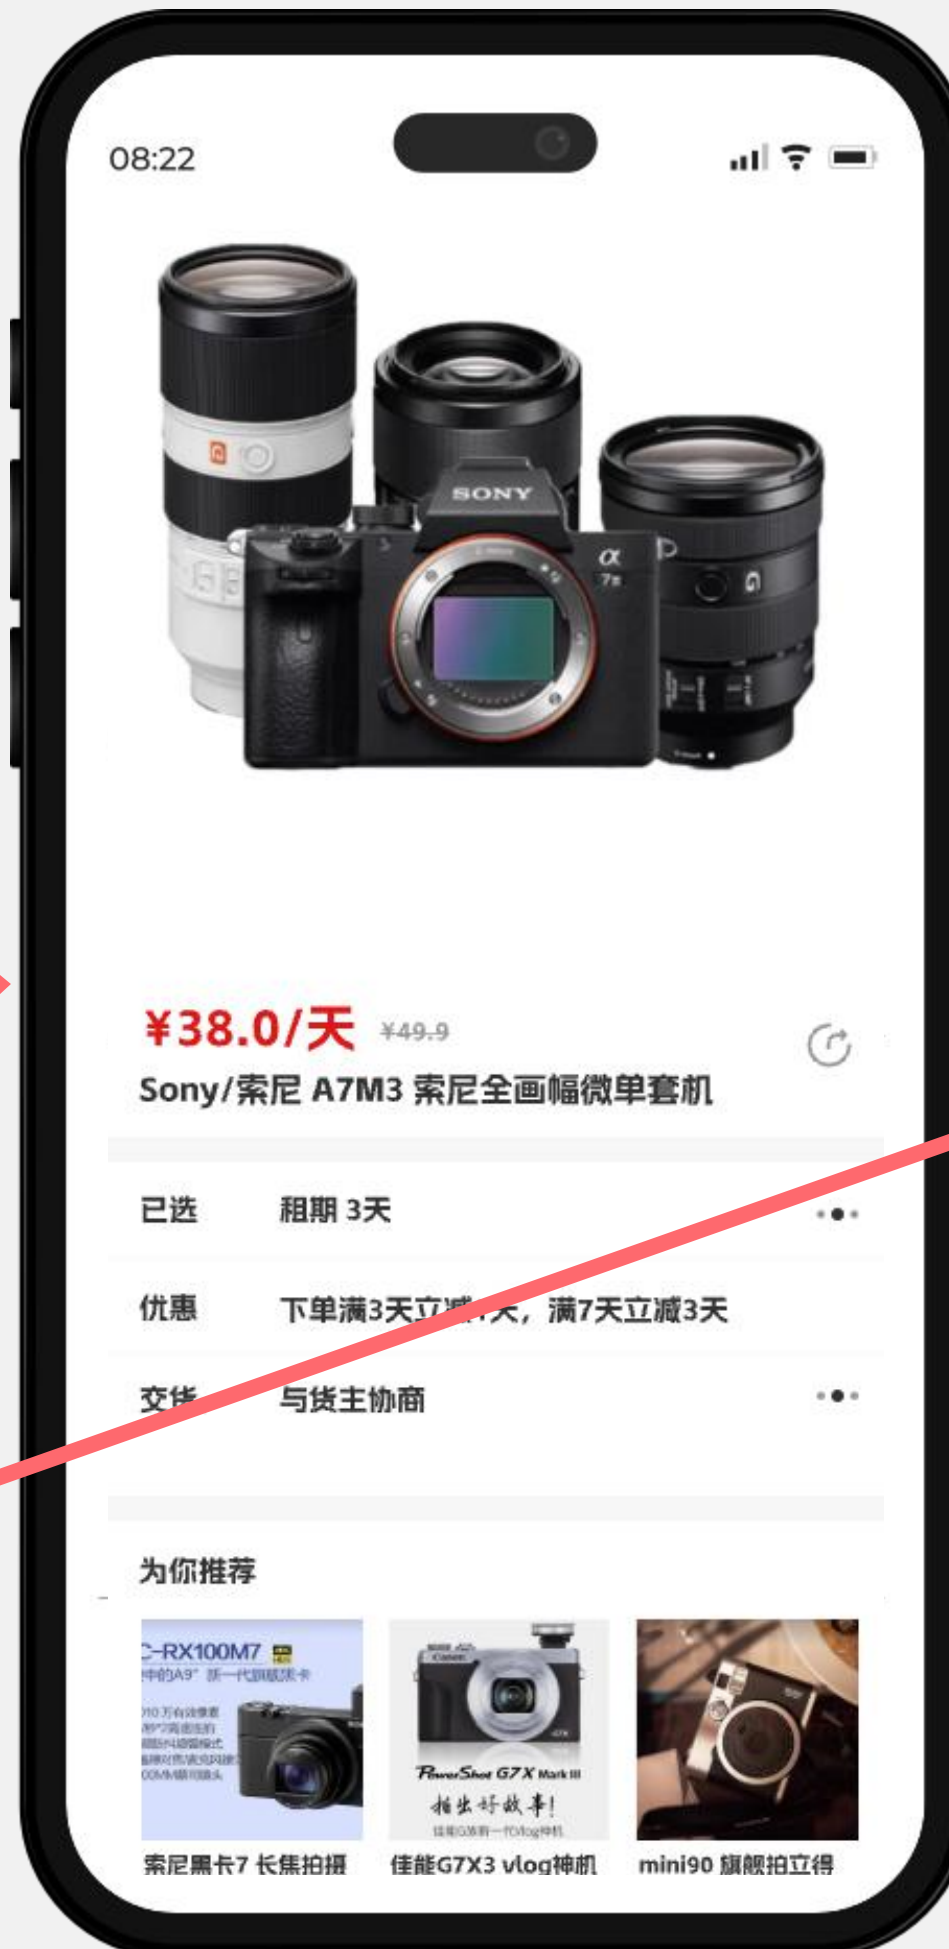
08:22

SONY

¥38.0/天 ¥49.9

Sony/索尼 A7M3 索尼全画幅微单套机

已选 租期 3天

优惠 下单满3天立减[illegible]天，满7天立减3天

交货 与货主协商

为你推荐

C-RX100M7

PowerShot G7X Mark III

拍出好故事!

索尼黑卡7 长焦拍摄

佳能G7X3 vlog神机

mini90 旗舰拍立得